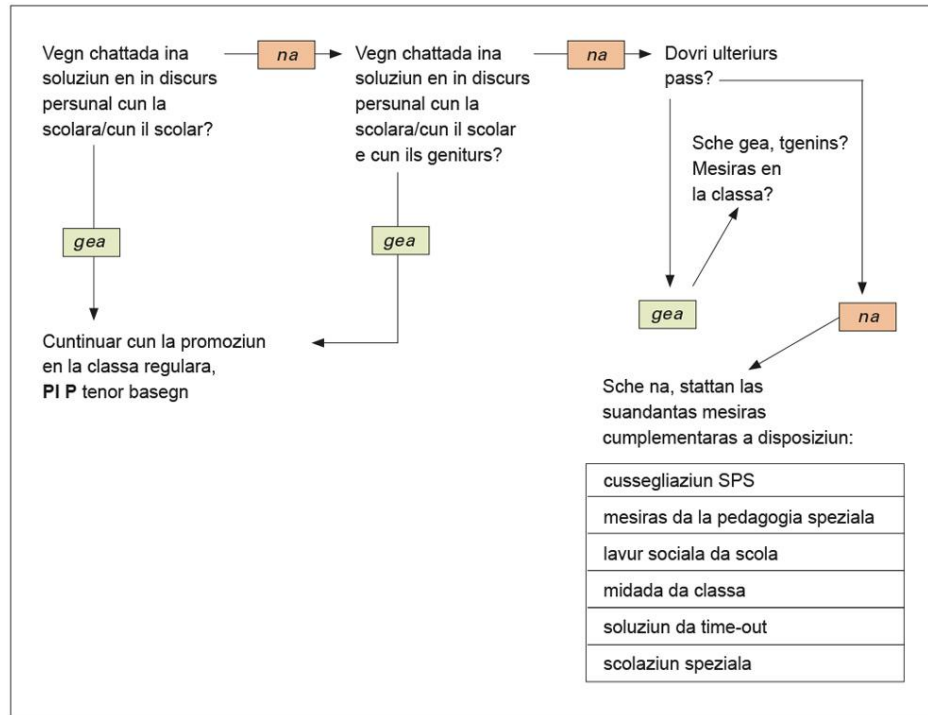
Vegn chattada ina soluziun en in discurs persunal cun la scolara/cun il scolar?

na

Vegn chattada ina soluziun en in discurs persunal cun la scolara/cun il scolar e cun ils geniturs?

na

Dovri ulteriurs pass?

gea

gea

Sche gea, tgenins? Mesiras en la classa?

gea

na

Cuntinuar cun la promoziun en la classa regulara, **PI P** tenor basegn

Sche na, stattan las suandantas mesiras cumplementaras a disposiziun:

| cussegliaziun SPS |
|---|
| mesiras da la pedagogia speziala |
| lavur sociala da scola |
| midada da classa |
| soluziun da time-out |
| scolaziun speziala |